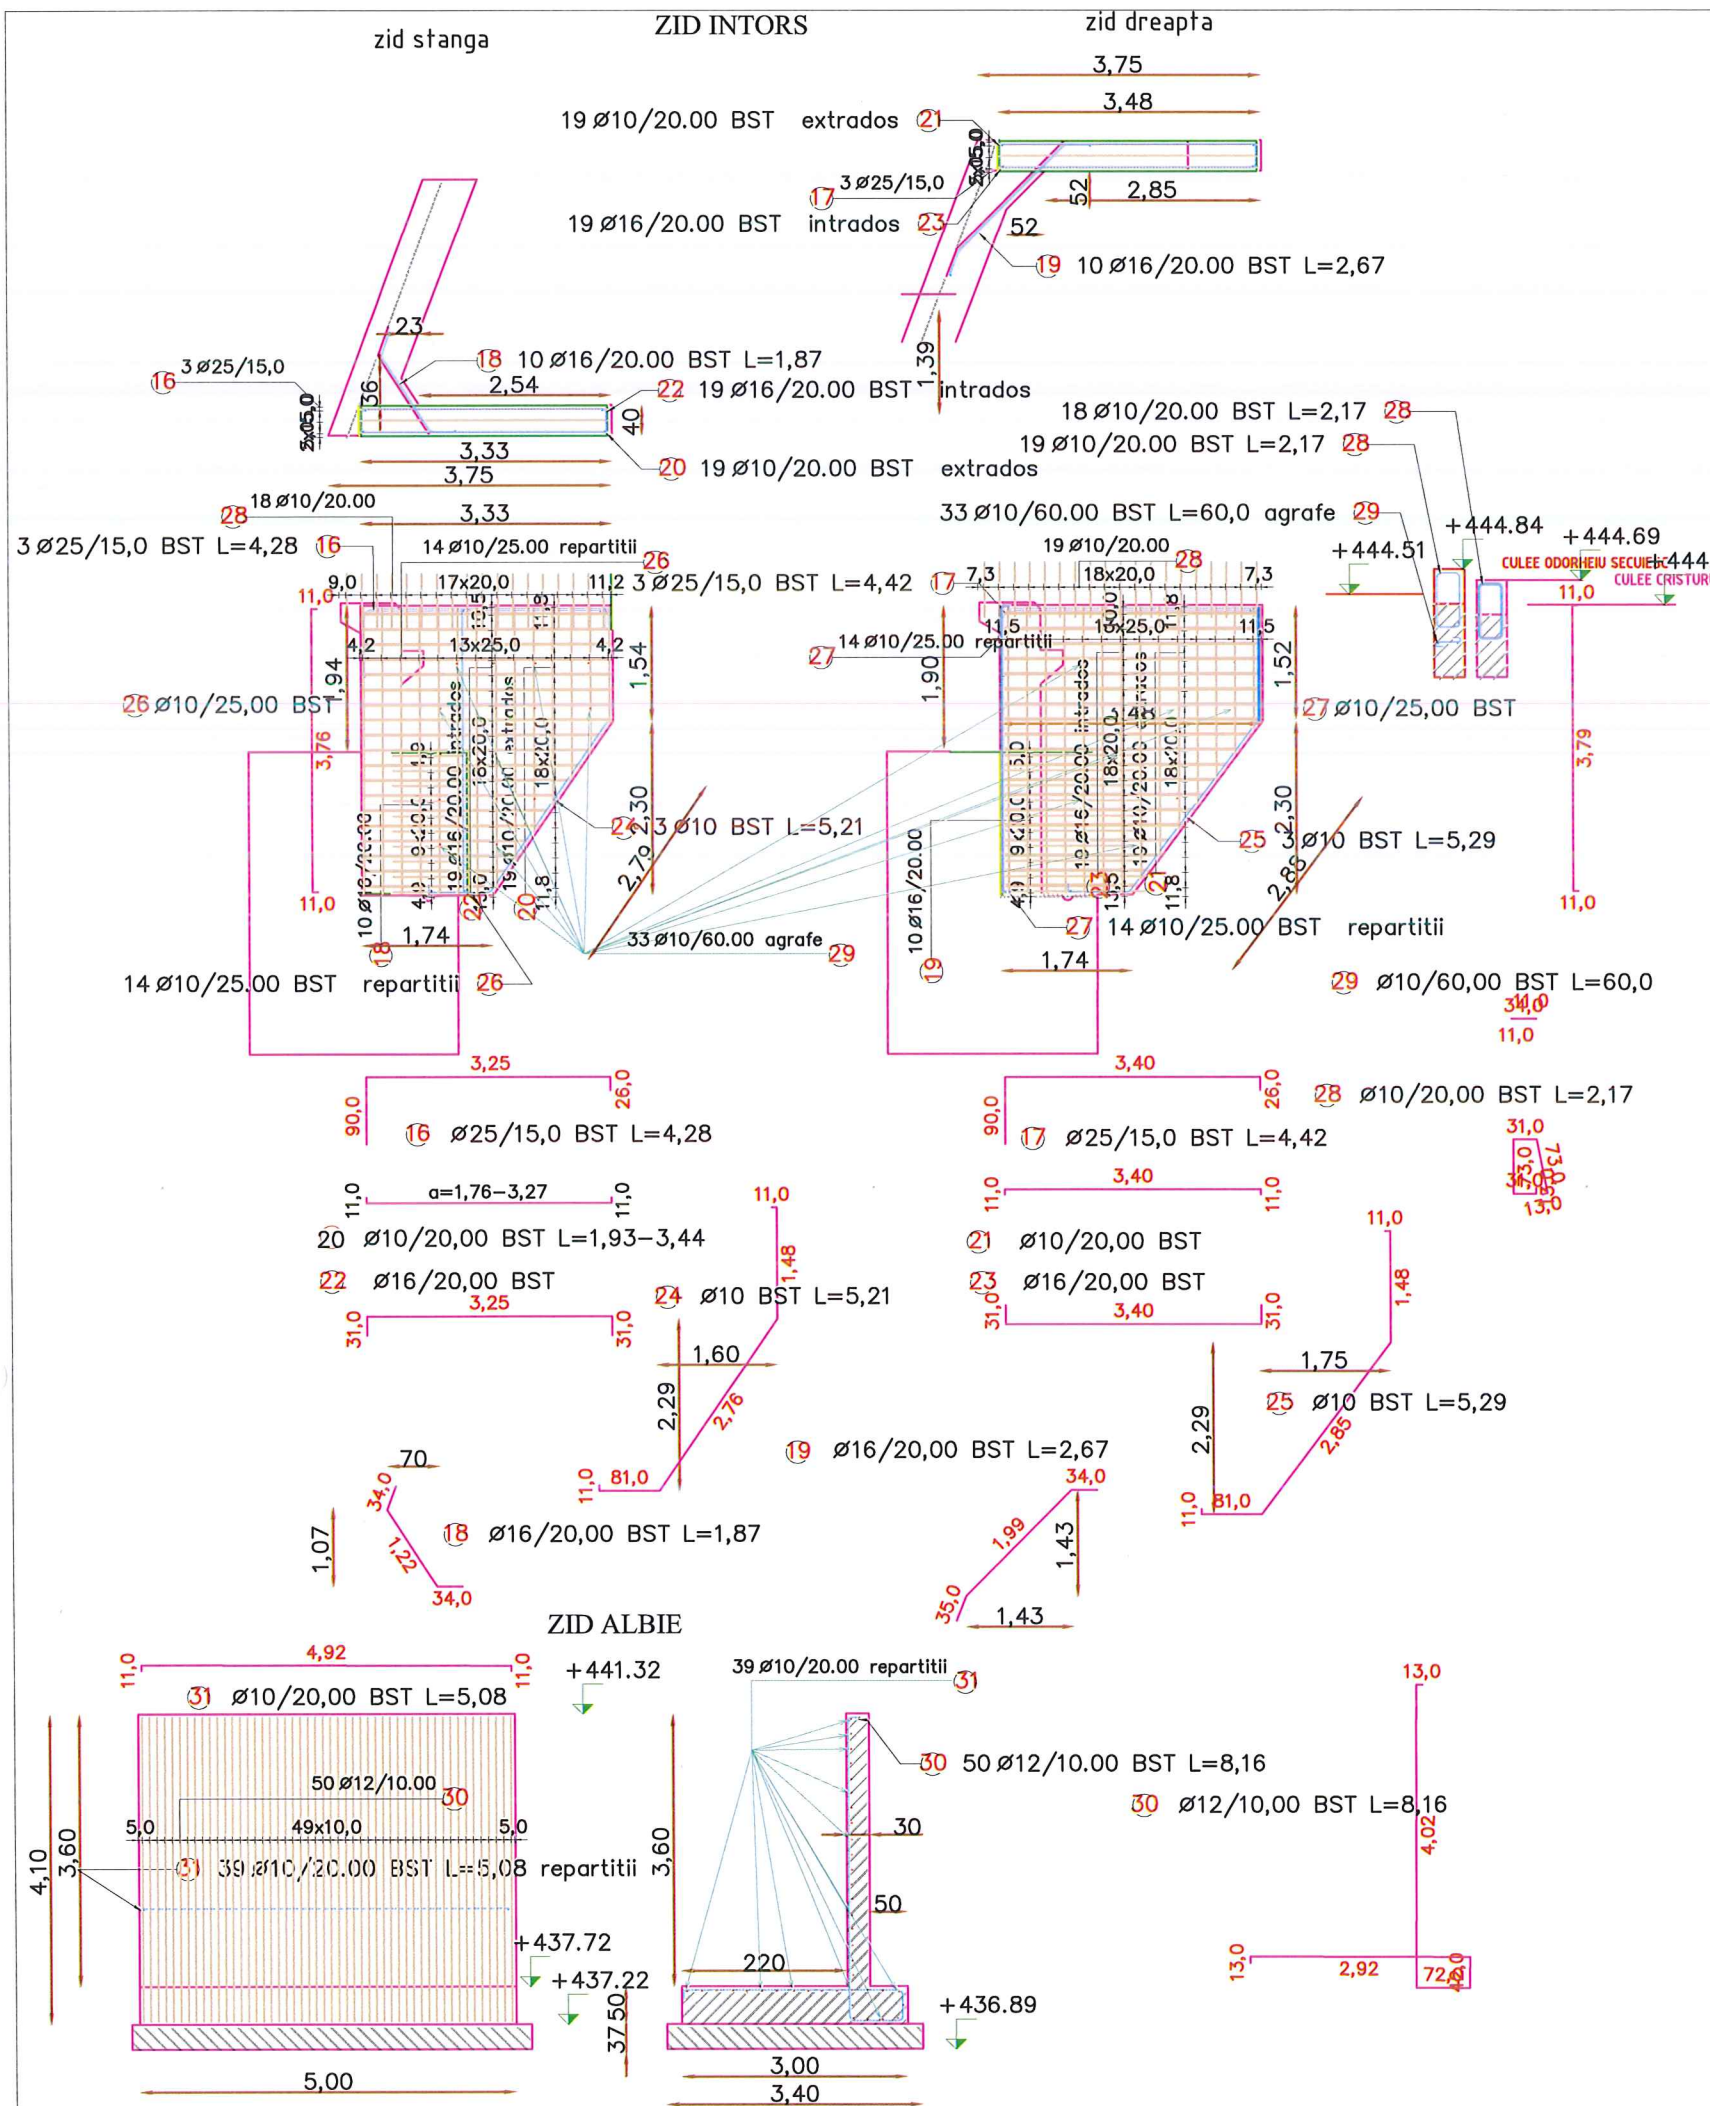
zid stanga

ZID INTORS

zid dreapta

3,75

3,48

19 ⌀10/20.00 BST extrados 21

3 ⌀25/15,0

17

19 ⌀16/20.00 BST intrados 23

52 2,85

52

19 10 ⌀16/20.00 BST L=2,67

23

3 ⌀25/15,0

16

18 10 ⌀16/20.00 BST L=1,87

2,54

36

22 19 ⌀16/20.00 BST intrados

1,39

40

3,33

3,75

20 19 ⌀10/20.00 BST extrados

18 ⌀10/20.00 BST L=2,17 28

19 ⌀10/20.00 BST L=2,17 28

28 18 ⌀10/20.00

3,33

33 ⌀10/60.00 BST L=60,0 agrafe 29

3 ⌀25/15,0 BST L=4,28 16

14 ⌀10/25.00 repartitii 26

19 ⌀10/20.00 28

+444.84

+444.69

+444.51

CULEE ODORHEIU SECUIESC

CULEE CRISTUR

9,0 17x20,0 11,2 3 ⌀25/15,0 BST L=4,42 17

7,3 18x20,0 7,3

11,0

11,0

4,2 13x25,0 4,2

11,5 13x25,0 11,5

14 ⌀10/25.00 repartitii

27

1,94

1,54

1,90

1,52

26 ⌀10/25,00 BST

27 ⌀10/25,00 BST

3,76

3,79

2,30

24 13 ⌀10 BST L=5,21

2,30

25 3 ⌀10 BST L=5,29

2,79

2,85

11,0

11,0

1,74

27 14 ⌀10/25.00 BST repartitii

33 ⌀10/60.00 agrafe 29

18

19

1,74

14 ⌀10/25.00 BST repartitii 26

29 ⌀10/60,00 BST L=60,0

34,0

11,0

3,25

3,40

90,0

26,0

90,0

26,0

16 ⌀25/15,0 BST L=4,28

17 ⌀25/15,0 BST L=4,42

28 ⌀10/20,00 BST L=2,17

31,0

73,0

13,0

11,0 a=1,76–3,27 11,0

3,40

11,0

11,0

11,0

11,0

20 ⌀10/20,00 BST L=1,93–3,44

21 ⌀10/20,00 BST

22 ⌀16/20,00 BST

23 ⌀16/20,00 BST

3,25

3,40

24 ⌀10 BST L=5,21

1,48

1,48

31,0 31,0

31,0 31,0

1,60

1,75

25 ⌀10 BST L=5,29

2,29

2,76

2,29

2,85

70

19 ⌀16/20,00 BST L=2,67

34,0

11,0 81,0

11,0 81,0

34,0

1,22

1,07

18 ⌀16/20,00 BST L=1,87

1,99

1,43

34,0

35,0

1,43

ZID ALBIE

11,0 4,92 11,0

+441.32

39 ⌀10/20.00 repartitii 31

13,0

31 ⌀10/20,00 BST L=5,08

30 50 ⌀12/10.00 BST L=8,16

50 ⌀12/10.00 30

30 ⌀12/10,00 BST L=8,16

5,0 49x10,0 5,0

30

4,10

3,60

31 39 ⌀10/20.00 BST L=5,08 repartitii

3,60

4,02

50

+437.72

220

13,0

2,92

72,0

40,0

+437.22

+436.89

37,50

3,00

5,00

3,40